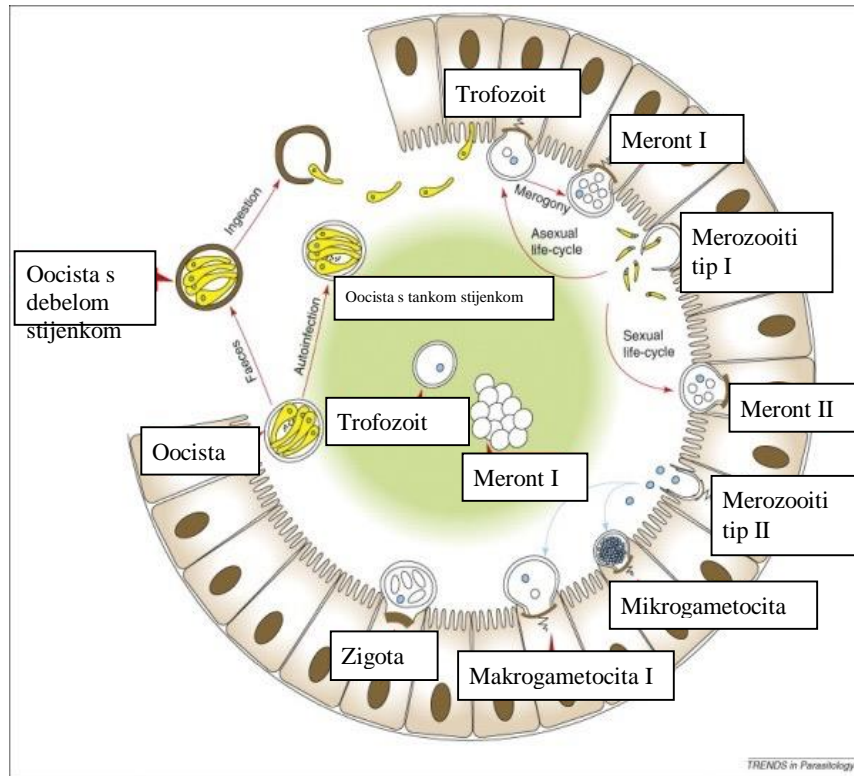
Trofozoit

Meront I

Merogony

Asexual life-cycle

Merozooiti tip I

Ingestion

Oocista s debelom stijenkom

Oocista s tankom stijenkom

Sexual life-cycle

Faeces

Autoinfection

Trofozoit

Meront II

Oocista

Meront I

Merozooiti tip II

Mikrogametocita

Zigota

Makrogametocita I

TRENDS in Parasitology